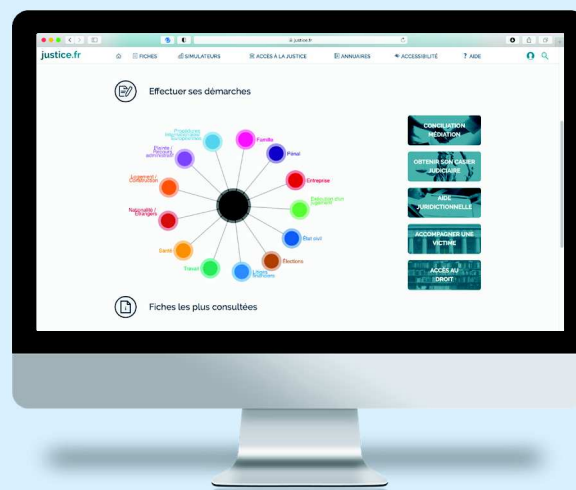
justice.fr

FICHES  SIMULATEURS  ACCÈS À LA JUSTICE  ANNUAIRES  ACCESSIBILITÉ  AIDE

Effectuer ses démarches

Famille
Pénal
Entreprise
Exécution des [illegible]
Surendettement
Élections
Libertés fondamentales
Travail
Santé
Nationalité / Étrangers
Logement / Construction
Élèves / Personnes administrées
Procès et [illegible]

CONCILIATION MÉDIATION

OBTENIR SON CASIER JUDICIAIRE

AIDE JURIDICTIONNELLE

ACCOMPAGNER UNE VICTIME

ACCÈS AU DROIT

Fiches les plus consultées